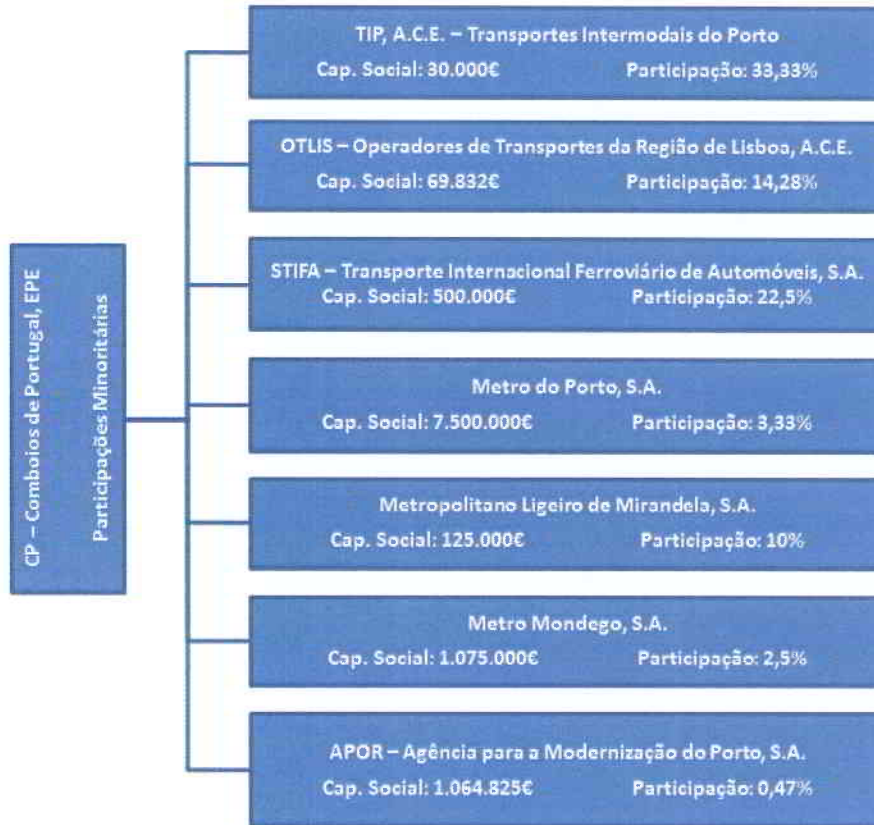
CP – Comboios de Portugal, EPE
Participações Minoritárias

TIP, A.C.E. – Transportes Intermodais do Porto
Cap. Social: 30.000€ Participação: 33,33%

OTLIS – Operadores de Transportes da Região de Lisboa, A.C.E.
Cap. Social: 69.832€ Participação: 14,28%

STIFA – Transporte Internacional Ferroviário de Automóveis, S.A.
Cap. Social: 500.000€ Participação: 22,5%

Metro do Porto, S.A.
Cap. Social: 7.500.000€ Participação: 3,33%

Metropolitano Ligeiro de Mirandela, S.A.
Cap. Social: 125.000€ Participação: 10%

Metro Mondego, S.A.
Cap. Social: 1.075.000€ Participação: 2,5%

APOR – Agência para a Modernização do Porto, S.A.
Cap. Social: 1.064.825€ Participação: 0,47%